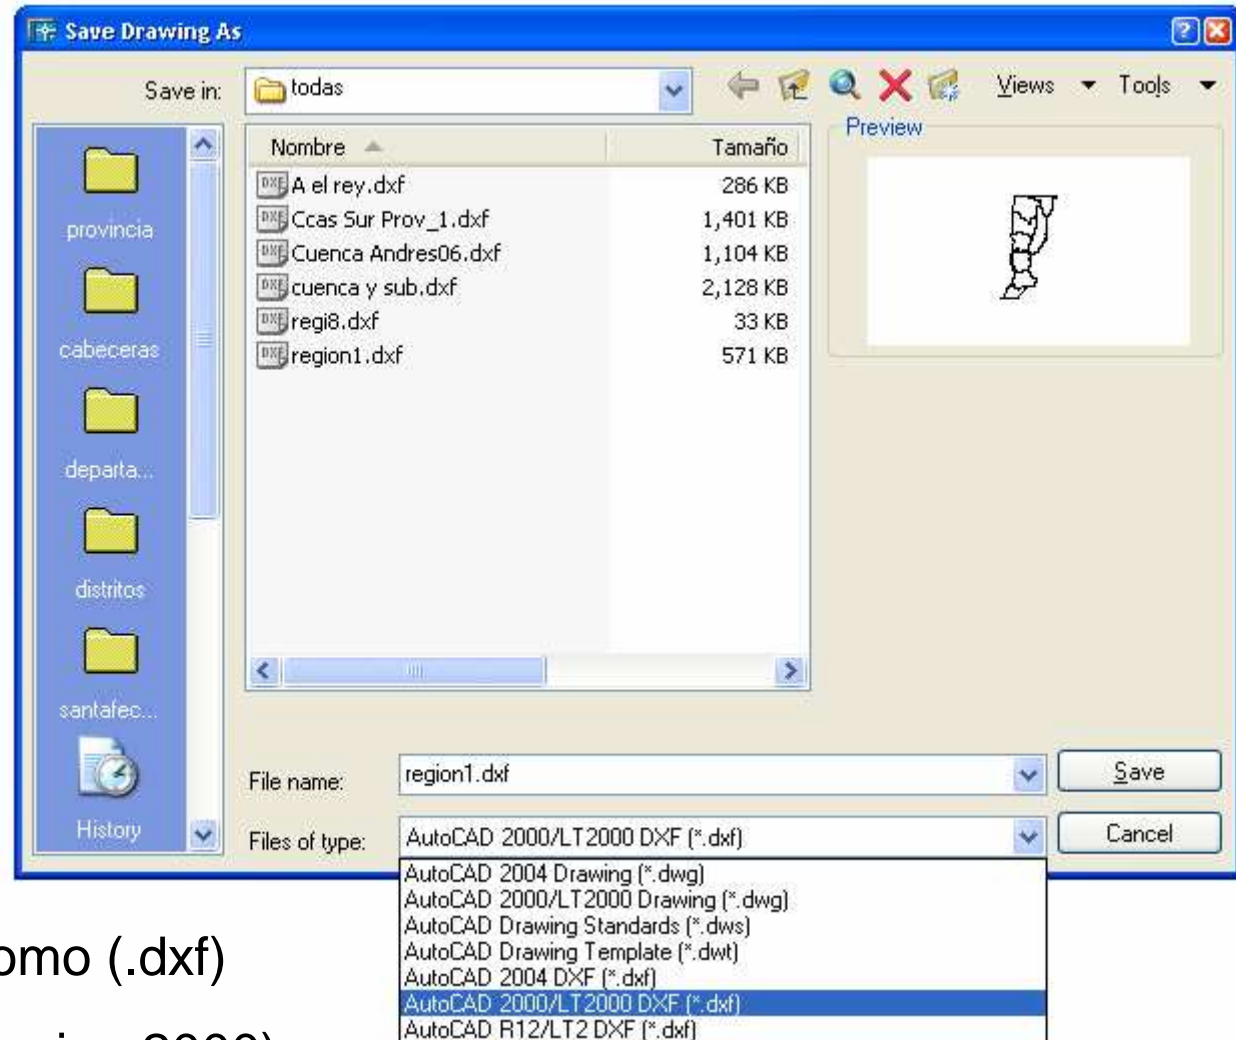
Save Drawing As

Save in: todas

Views Tools

Preview

provincia

cabeceras

departa...

distritos

santafec...

History

| Nombre | Tamaño |
|---|---|
| A el rey.dxf | 286 KB |
| Ccas Sur Prov_1.dxf | 1,401 KB |
| Cuenca Andres06.dxf | 1,104 KB |
| cuenca y sub.dxf | 2,128 KB |
| regi8.dxf | 33 KB |
| region1.dxf | 571 KB |

File name: region1.dxf

Files of type: AutoCAD 2000/LT2000 DXF (*.dxf)

Save

Cancel

AutoCAD 2004 Drawing (*.dwg)
AutoCAD 2000/LT2000 Drawing (*.dwg)
AutoCAD Drawing Standards (*.dws)
AutoCAD Drawing Template (*.dwt)
AutoCAD 2004 DXF (*.dxf)
AutoCAD 2000/LT2000 DXF (*.dxf)
AutoCAD R12/LT2 DXF (*.dxf)

omo (.dxf)

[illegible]